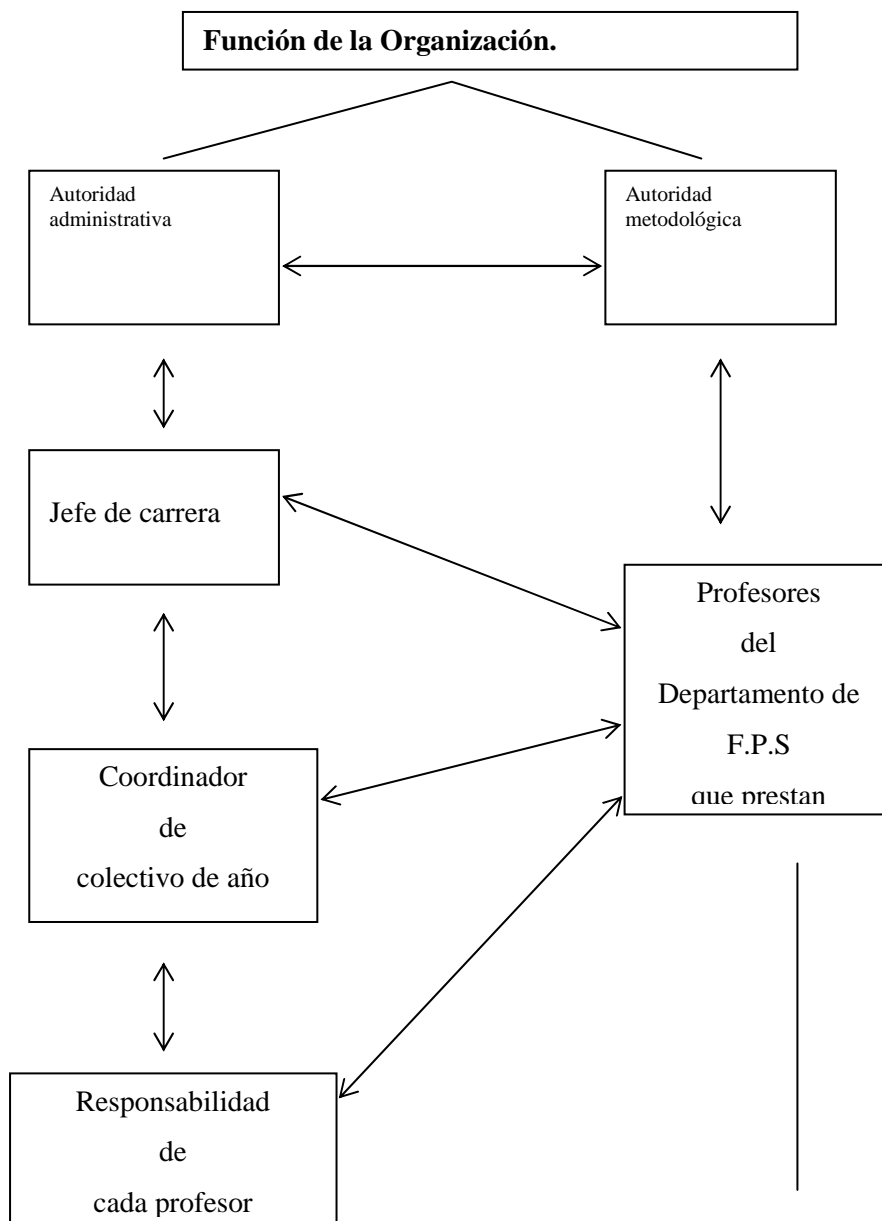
Función de la Organización.

Autoridad administrativa

Autoridad metodológica

Jefe de carrera

Profesores del Departamento de F.P.S que prestan

Coordinador de colectivo de año

Responsabilidad de cada profesor